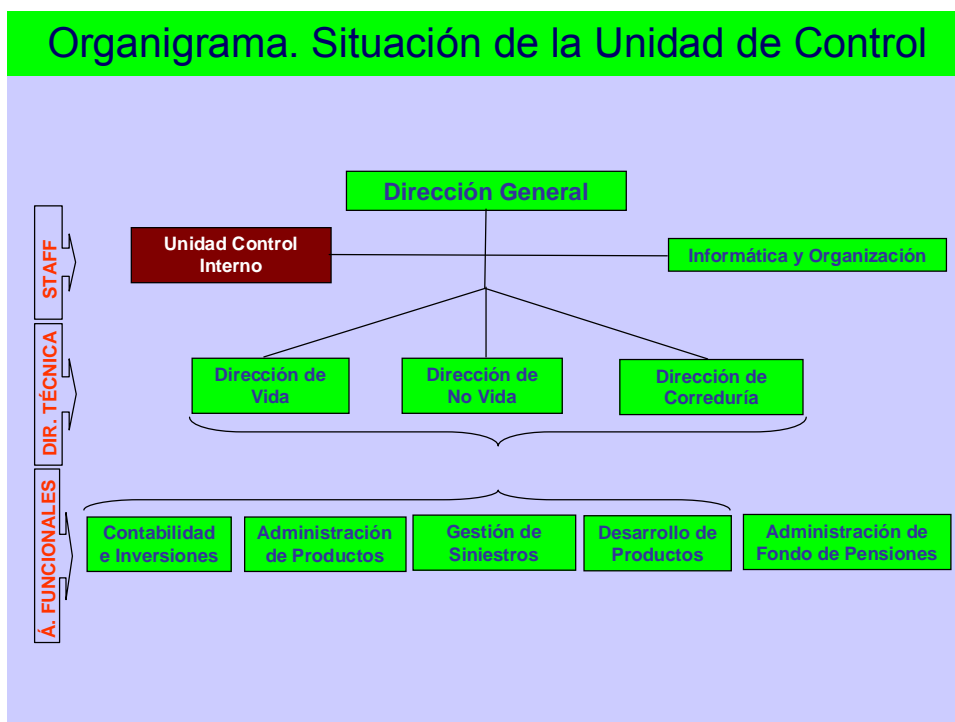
Organigrama. Situación de la Unidad de Control

STAFF

DIR. TÉCNICA

Á. FUNCIONALES

Dirección General

Unidad Control Interno

Informática y Organización

Dirección de Vida

Dirección de No Vida

Dirección de Correduría

Contabilidad e Inversiones

Administración de Productos

Gestión de Siniestros

Desarrollo de Productos

Administración de Fondo de Pensiones